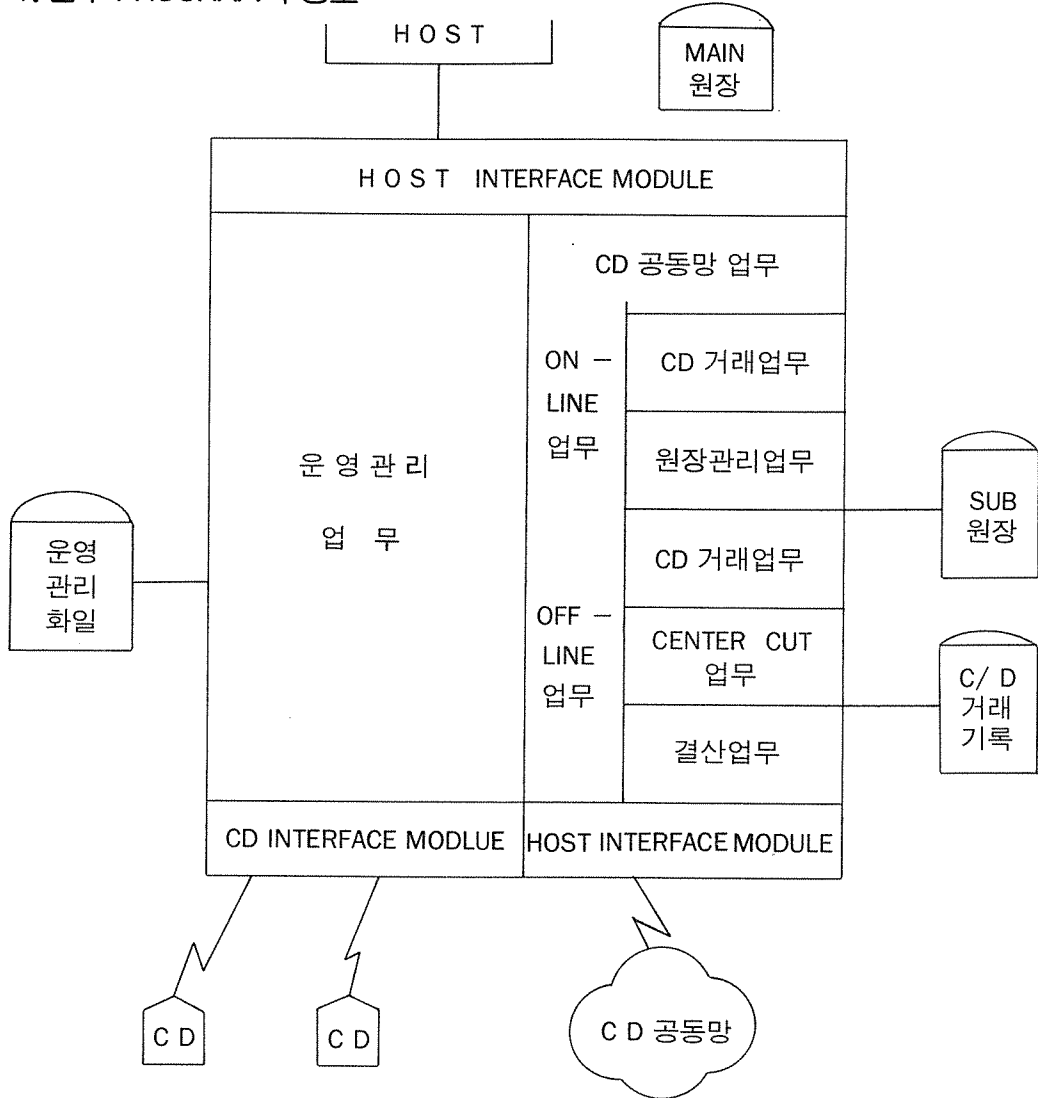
HOST

MAIN
원장

HOST INTERFACE MODULE

운영관리
업무

CD 공동망 업무

ON – LINE 업무

CD 거래업무

원장관리업무

SUB
원장

운영
관리
화일

CD 거래업무

OFF – LINE 업무

CENTER CUT 업무

C/D
거래
기록

결산업무

CD INTERFACE MODLUE

HOST INTERFACE MODULE

CD

CD

CD 공동망